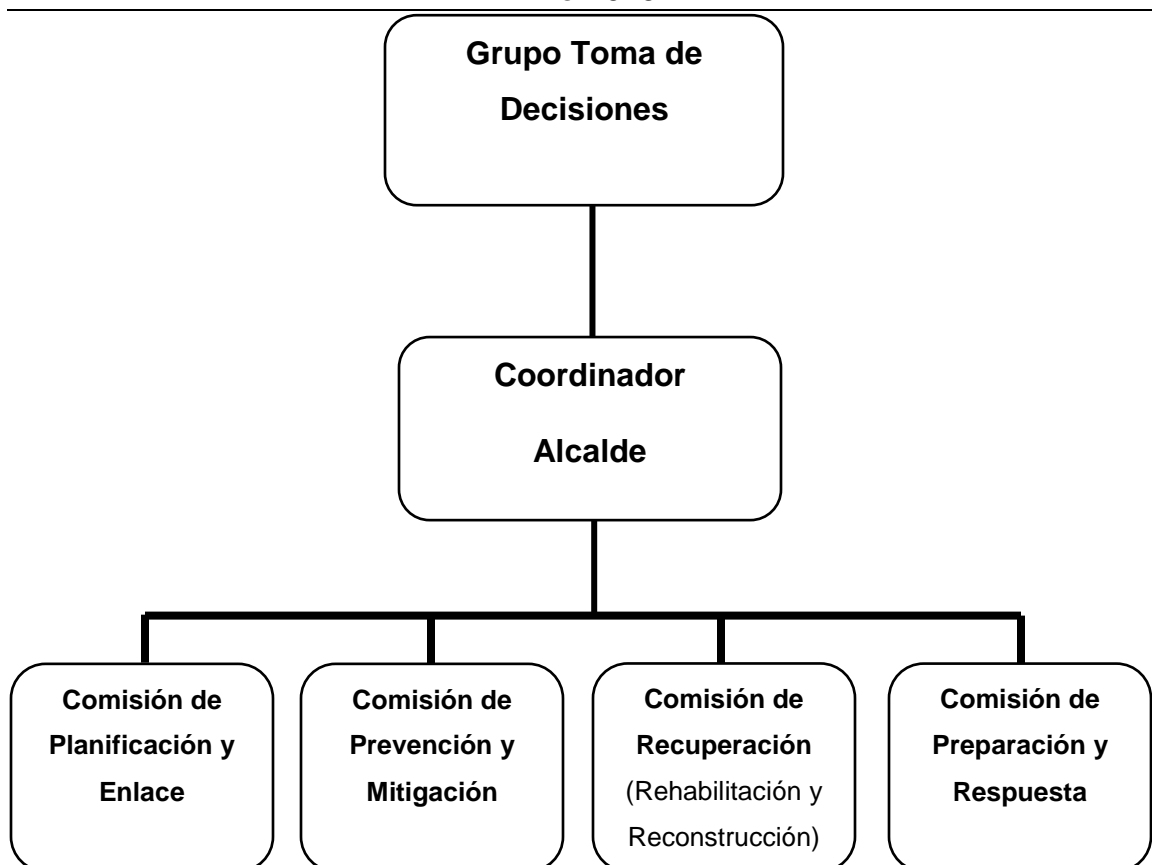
Grupo Toma de Decisiones

Coordinador

Alcalde

Comisión de Planificación y Enlace

Comisión de Prevención y Mitigación

Comisión de Recuperación (Rehabilitación y Reconstrucción)

Comisión de Preparación y Respuesta